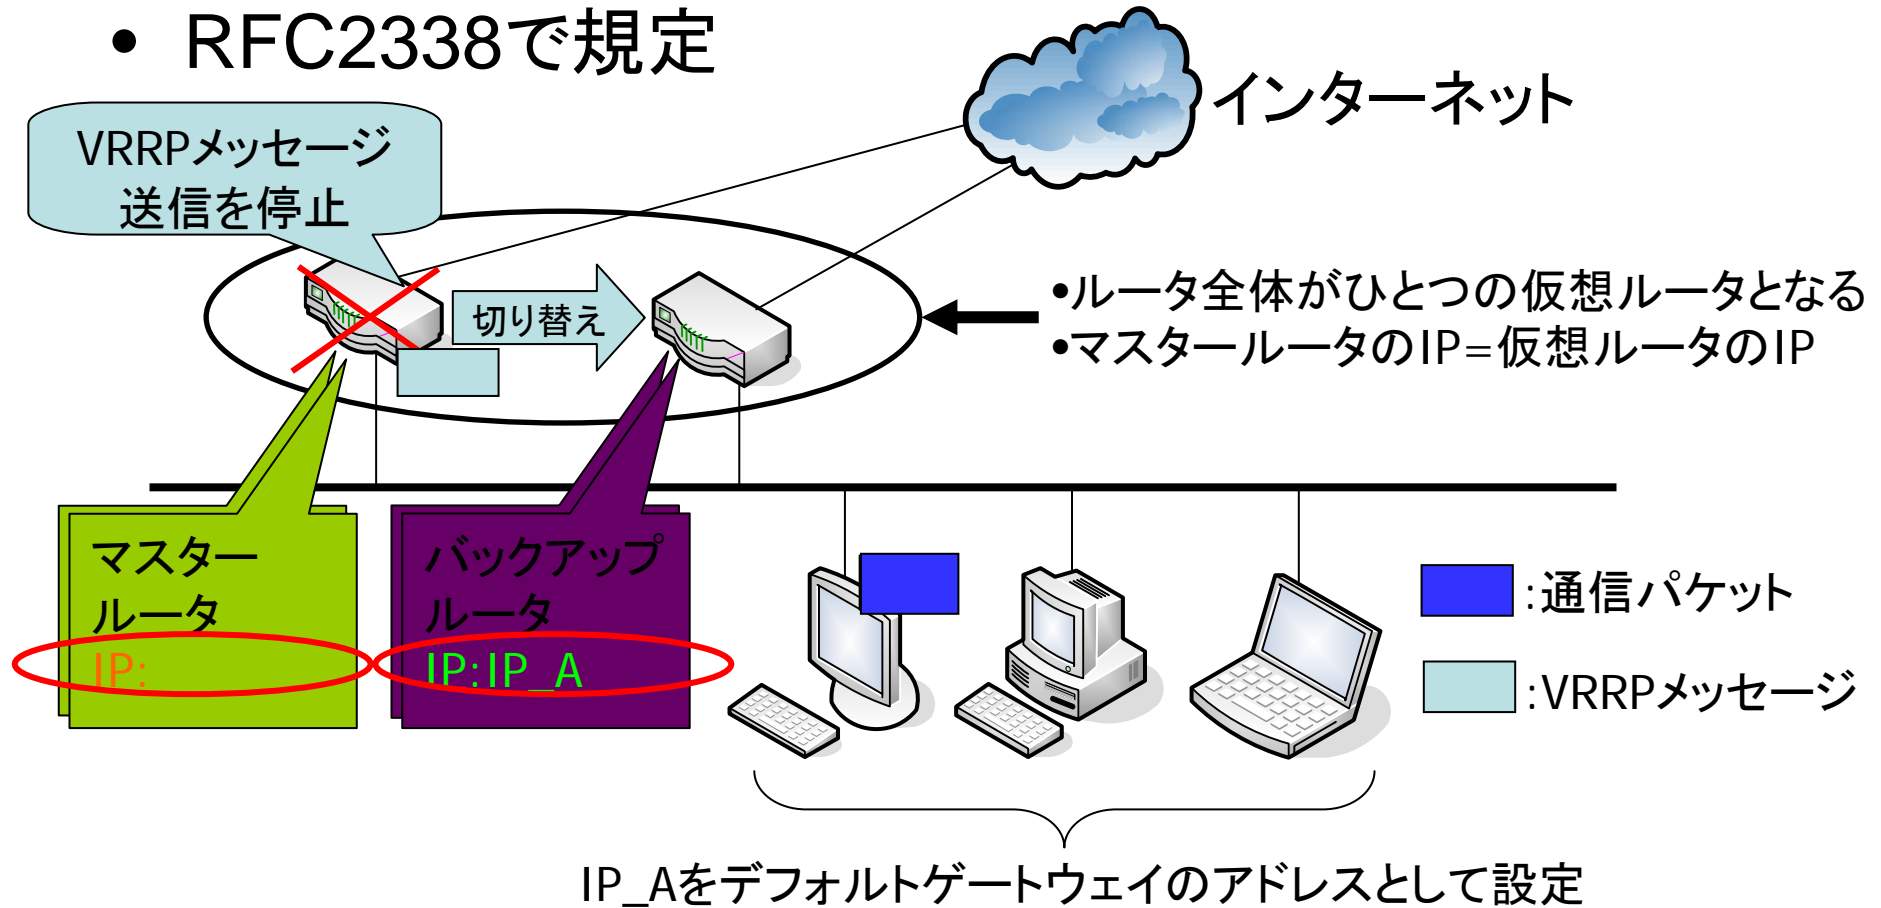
• RFC2338で規定

インターネット

VRRPメッセージ送信を停止

切り替え

•ルータ全体がひとつの仮想ルータとなる
•マスタールータのIP=仮想ルータのIP

マスタールータ
IP:

バックアップルータ
IP:IP_A

:通信パケット

:VRRPメッセージ

IP_Aをデフォルトゲートウェイのアドレスとして設定